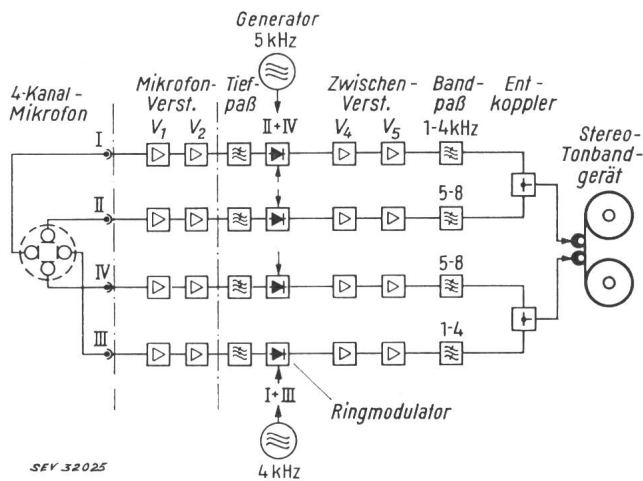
Generator
5 kHz

4-Kanal-Mikrofon

Mikrofon-Verst.

Tiefpaß

Zwischen-Verst.

Bandpaß

Entkoppler

$V_1$ $V_2$

II + IV

$V_4$ $V_5$

1-4 kHz

Stereo-Tonbandgerät

I

II

5-8

IV

5-8

III

1-4

I + III

Ringmodulator

4 kHz

SEV 32025